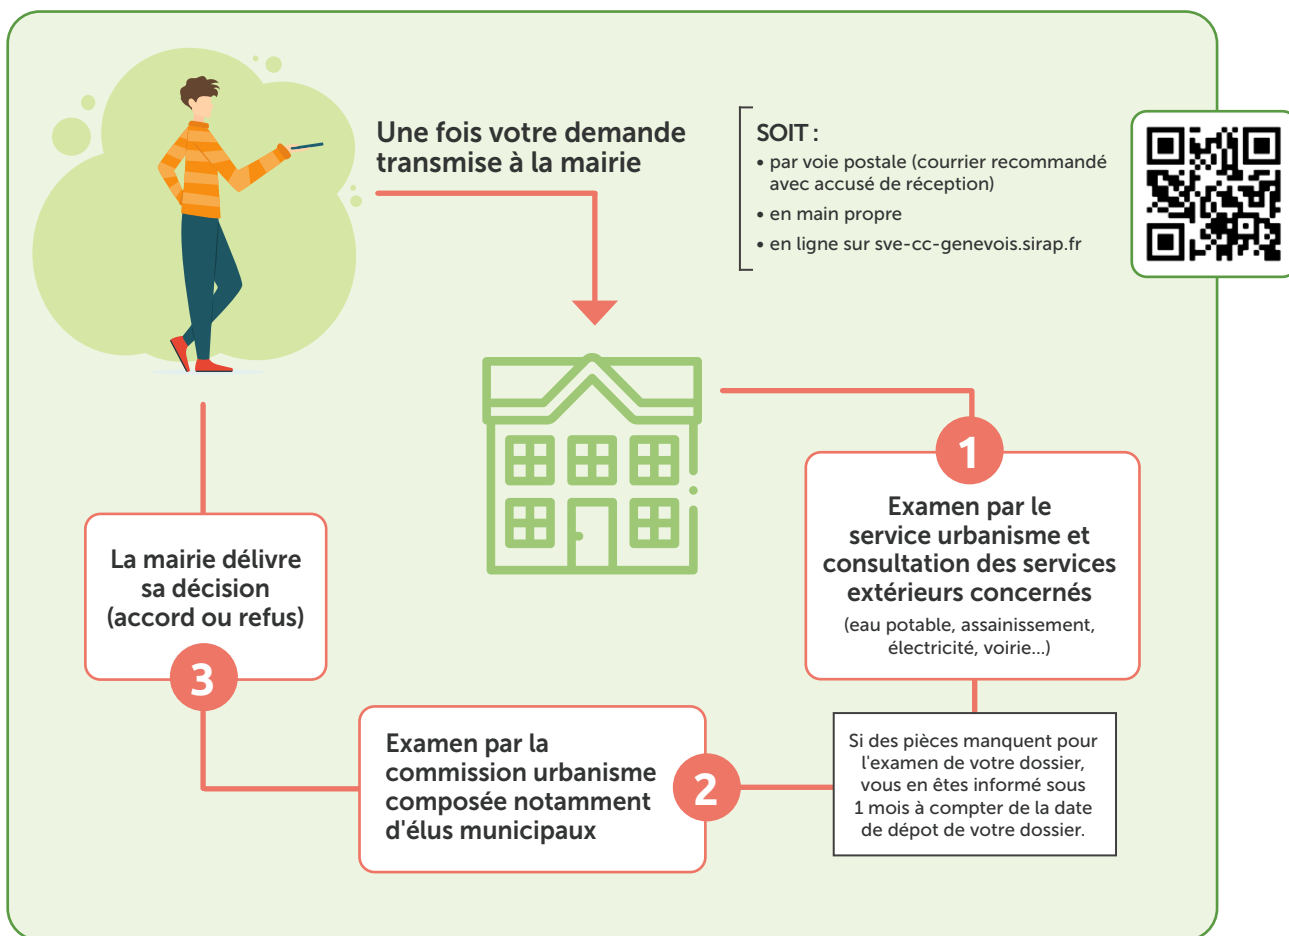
Une fois votre demande transmise à la mairie

SOIT :
• par voie postale (courrier recommandé avec accusé de réception)
• en main propre
• en ligne sur sve-cc-genevois.sirap.fr

1

Examen par le service urbanisme et consultation des services extérieurs concernés
(eau potable, assainissement, électricité, voirie...)

Si des pièces manquent pour l'examen de votre dossier, vous en êtes informé sous 1 mois à compter de la date de dépot de votre dossier.

2

Examen par la commission urbanisme composée notamment d'élus municipaux

La mairie délivre sa décision (accord ou refus)

3